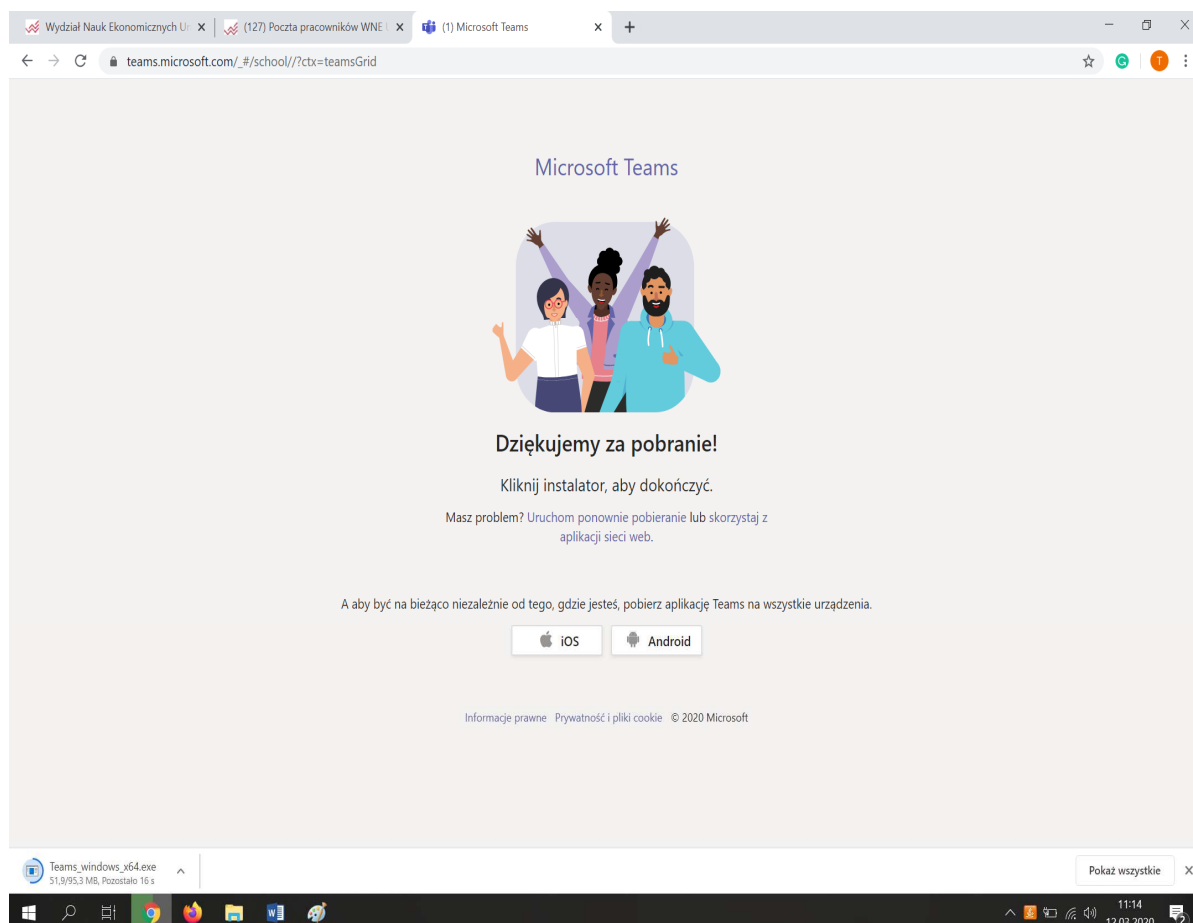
Wydział Nauk Ekonomicznych U
(127) Poczta pracowników WNE
(1) Microsoft Teams
teams.microsoft.com/_#/school//?ctx=teamsGrid

Microsoft Teams

Dziękujemy za pobranie!

Kliknij instalator, aby dokończyć.

Masz problem? Uruchom ponownie pobieranie lub skorzystaj z aplikacji sieci web.

A aby być na bieżąco niezależnie od tego, gdzie jesteś, pobierz aplikację Teams na wszystkie urządzenia.

iOS
Android

Informacje prawne Prywatność i pliki cookie © 2020 Microsoft

Teams_windows_x64.exe
51,9/95,3 MB, Pozostało 16 s

Pokaż wszystkie

11:14
12.03.2020